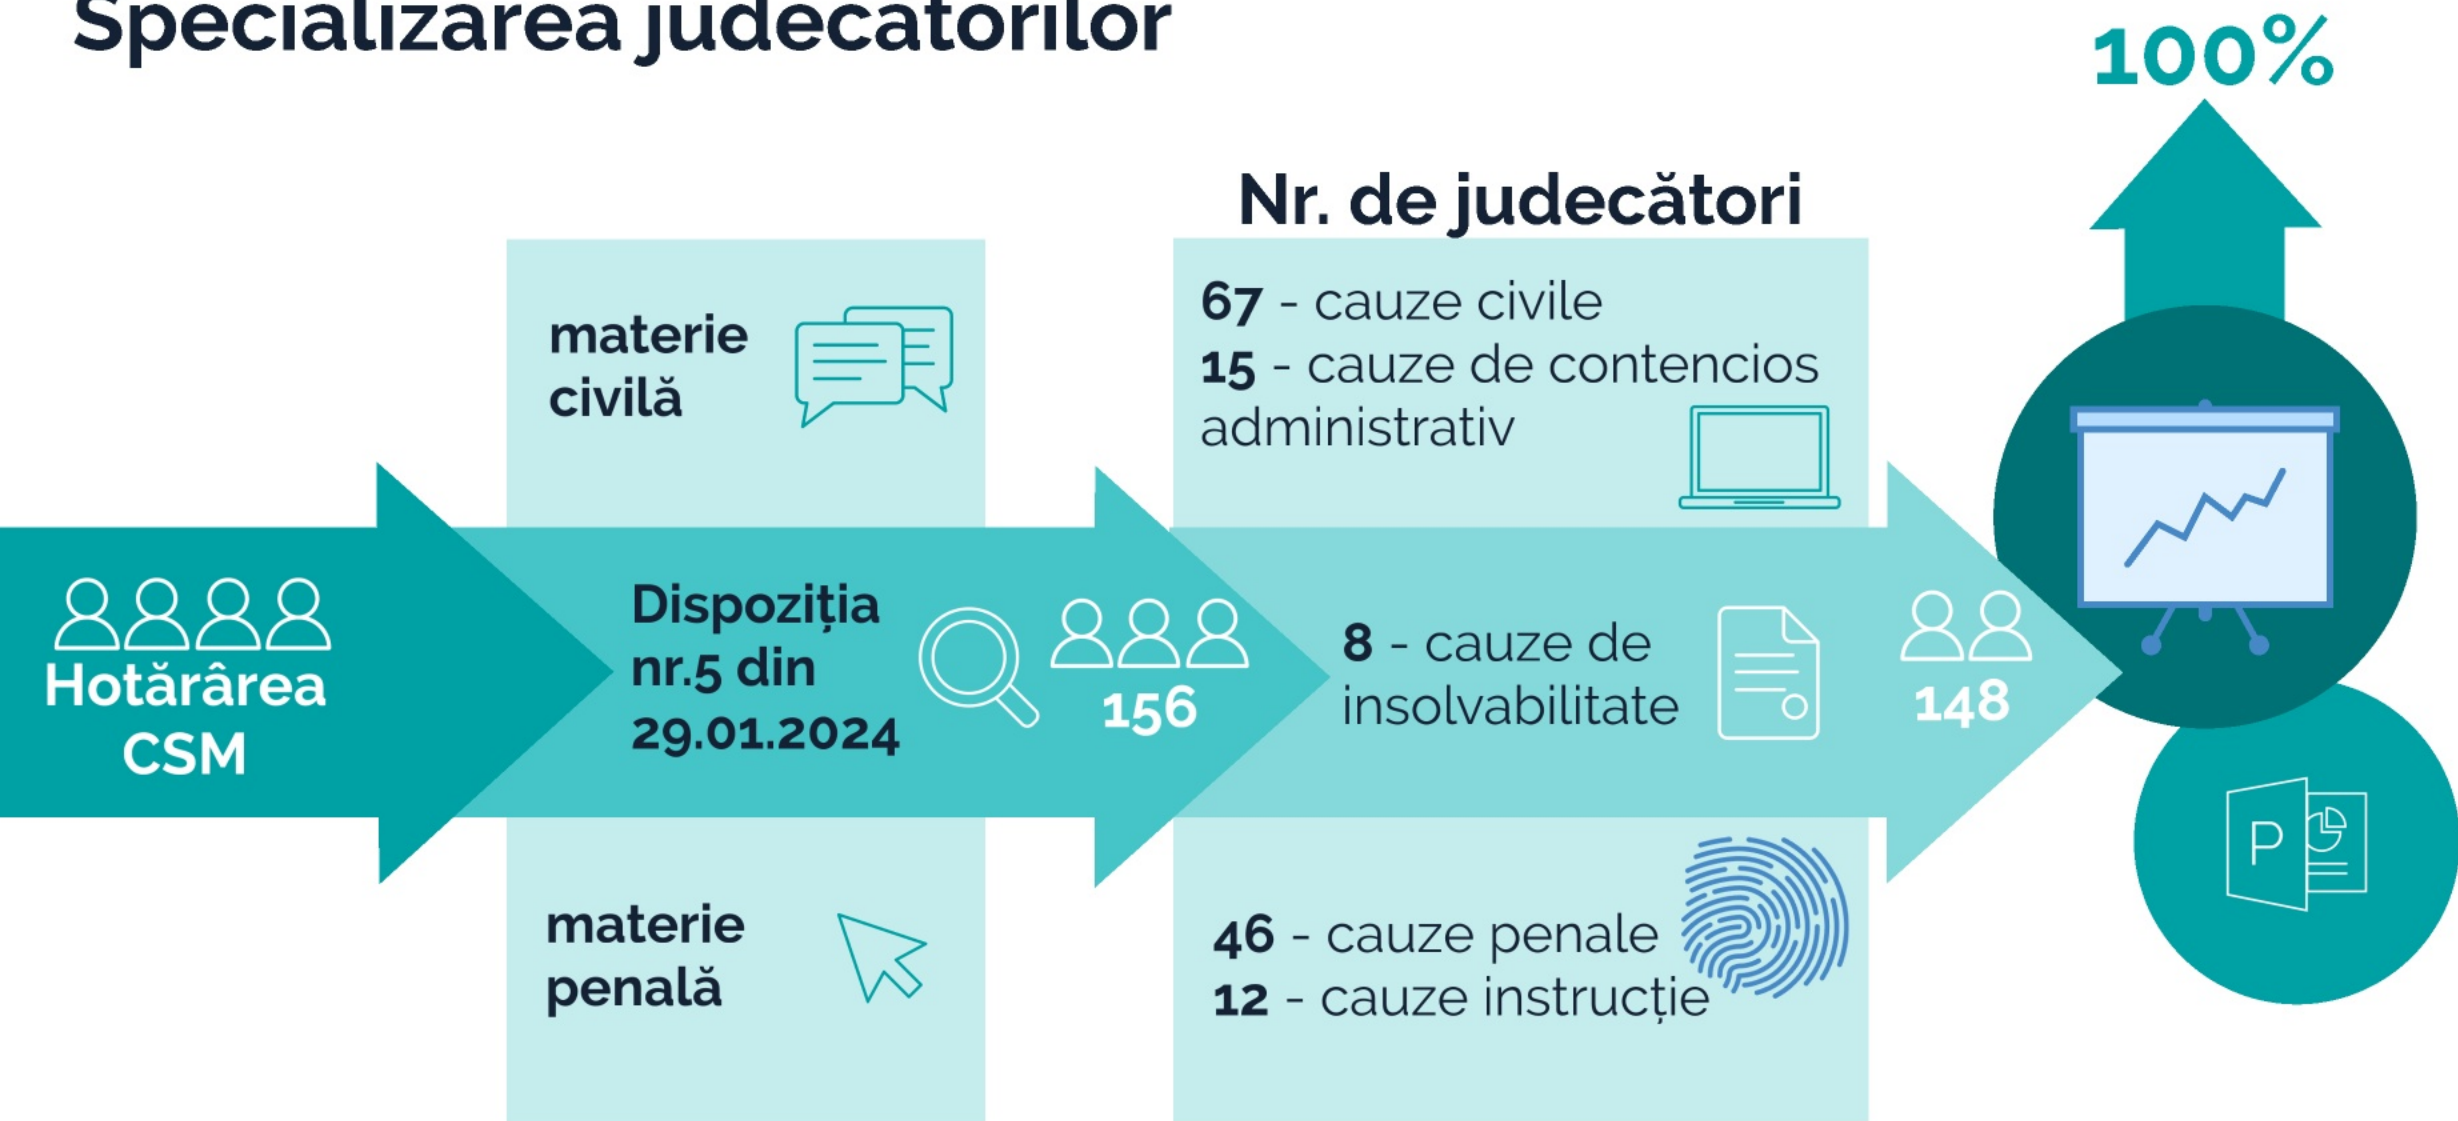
Specializarea judecătorilor

100%

Nr. de judecători

materie civilă

67 - cauze civile
15 - cauze de contencios administrativ

Hotărârea CSM

Dispoziția nr.5 din 29.01.2024

156

8 - cauze de insolvabilitate

148

P

materie penală

46 - cauze penale
12 - cauze instrucție